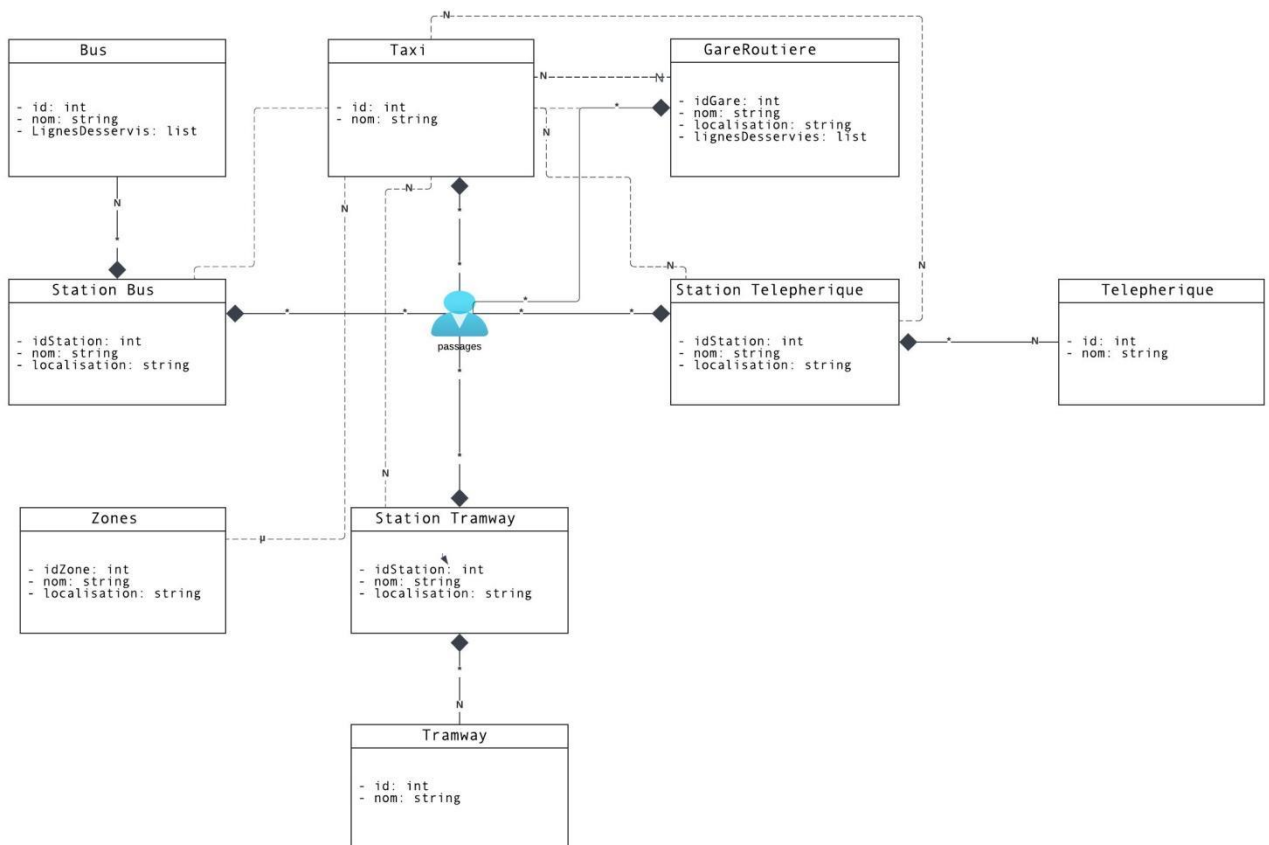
Bus

- id: int
- nom: string
- LignesDesservis: list

Taxi

- id: int
- nom: string

GareRoutiere

- idGare: int
- nom: string
- localisation: string
- lignesDesservies: list

N

N

N

*

N

N

N

*

*

*

N

N

Station Bus

- idStation: int
- nom: string
- localisation: string

*

*

*

*

*

passages

Station Telepherique

- idStation: int
- nom: string
- localisation: string

N

*

N

Telepherique

- id: int
- nom: string

*

*

N

Zones

- idZone: int
- nom: string
- localisation: string

µ

Station Tramway

- idStation: int
- nom: string
- localisation: string

*

N

Tramway

- id: int
- nom: string